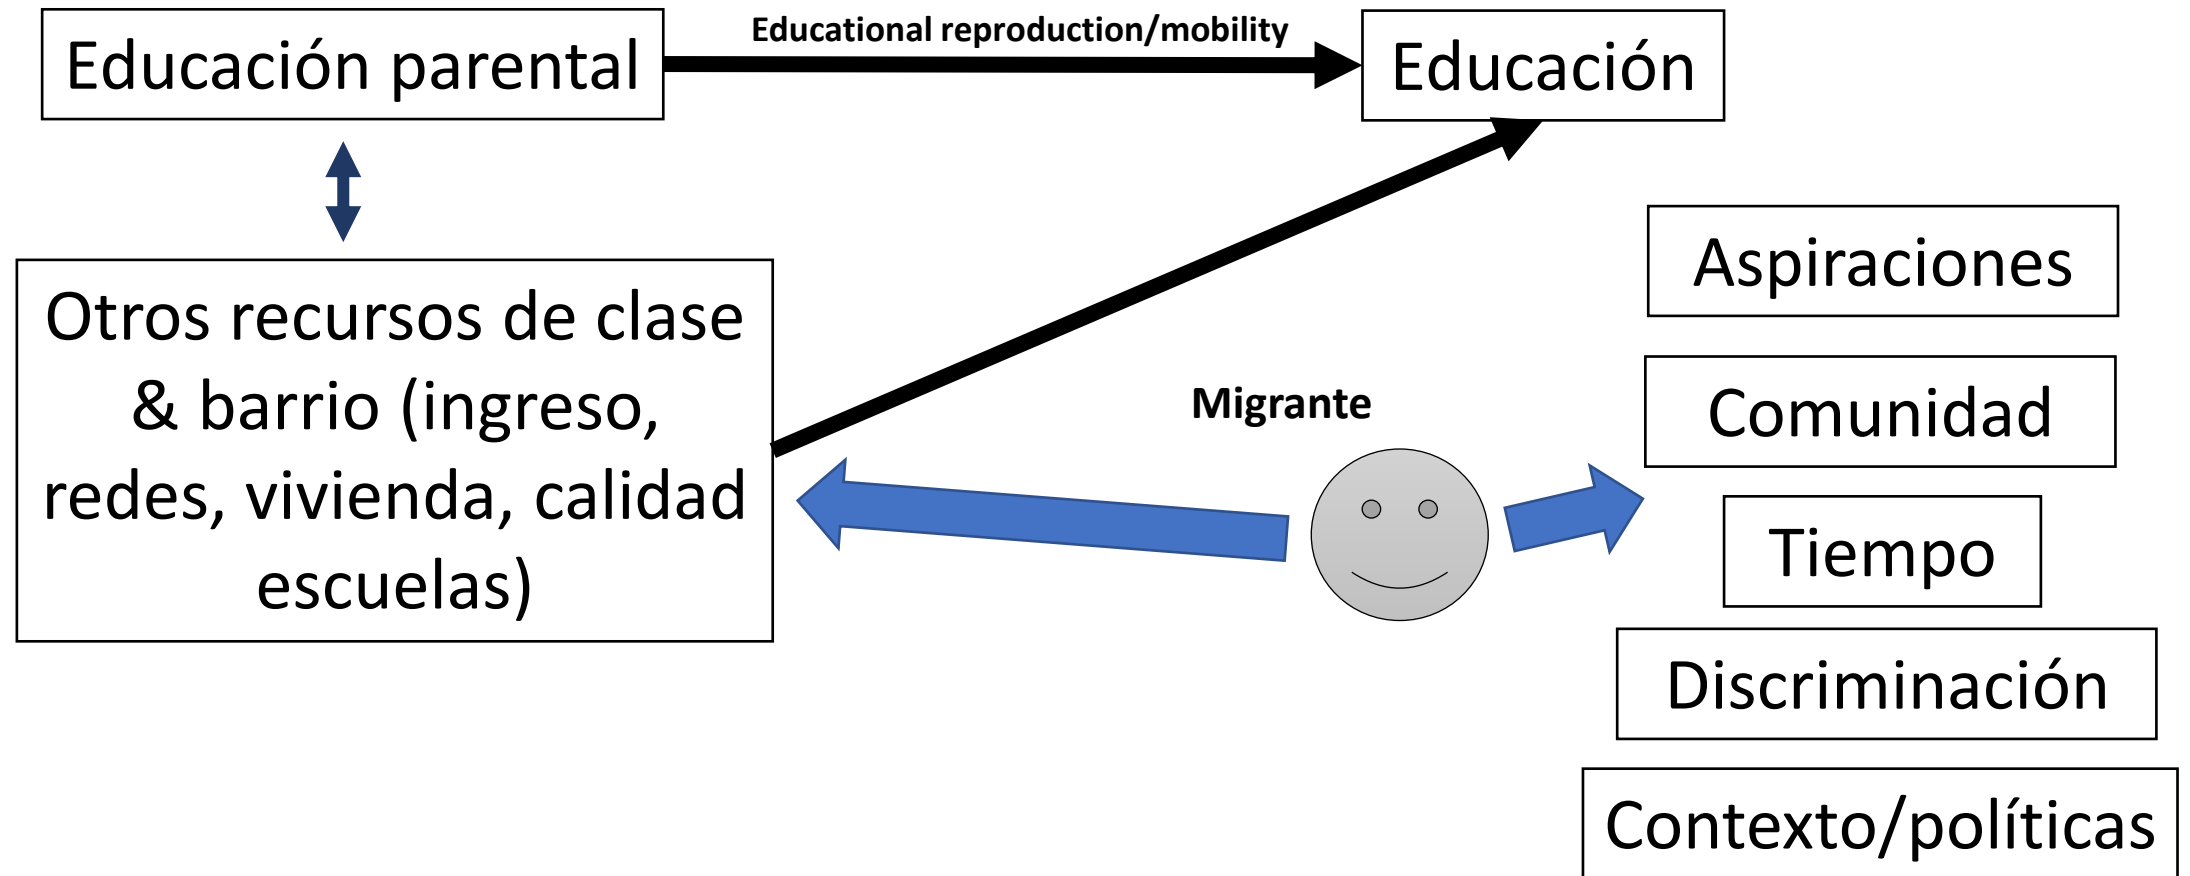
Educación parental

Educational reproduction/mobility

Educación

Otros recursos de clase & barrio (ingreso, redes, vivienda, calidad escuelas)

Migrante

Aspiraciones

Comunidad

Tiempo

Discriminación

Contexto/políticas